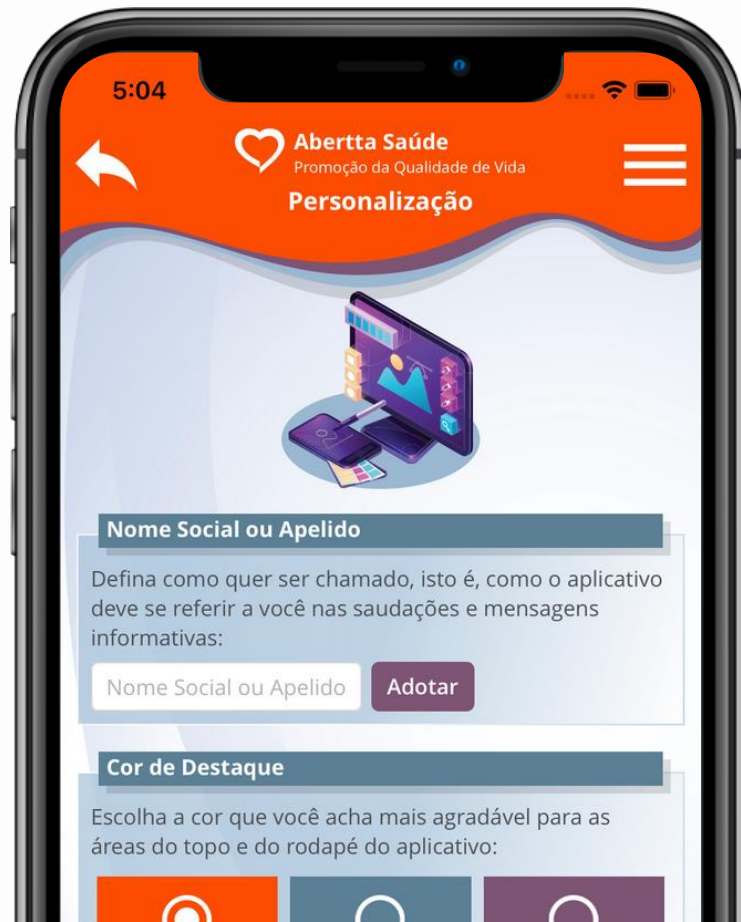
5:04

Abertta Saúde
Promoção da Qualidade de Vida
Personalização

Nome Social ou Apelido

Defina como quer ser chamado, isto é, como o aplicativo deve se referir a você nas saudações e mensagens informativas:

Nome Social ou Apelido
Adotar

Cor de Destaque

Escolha a cor que você acha mais agradável para as áreas do topo e do rodapé do aplicativo: